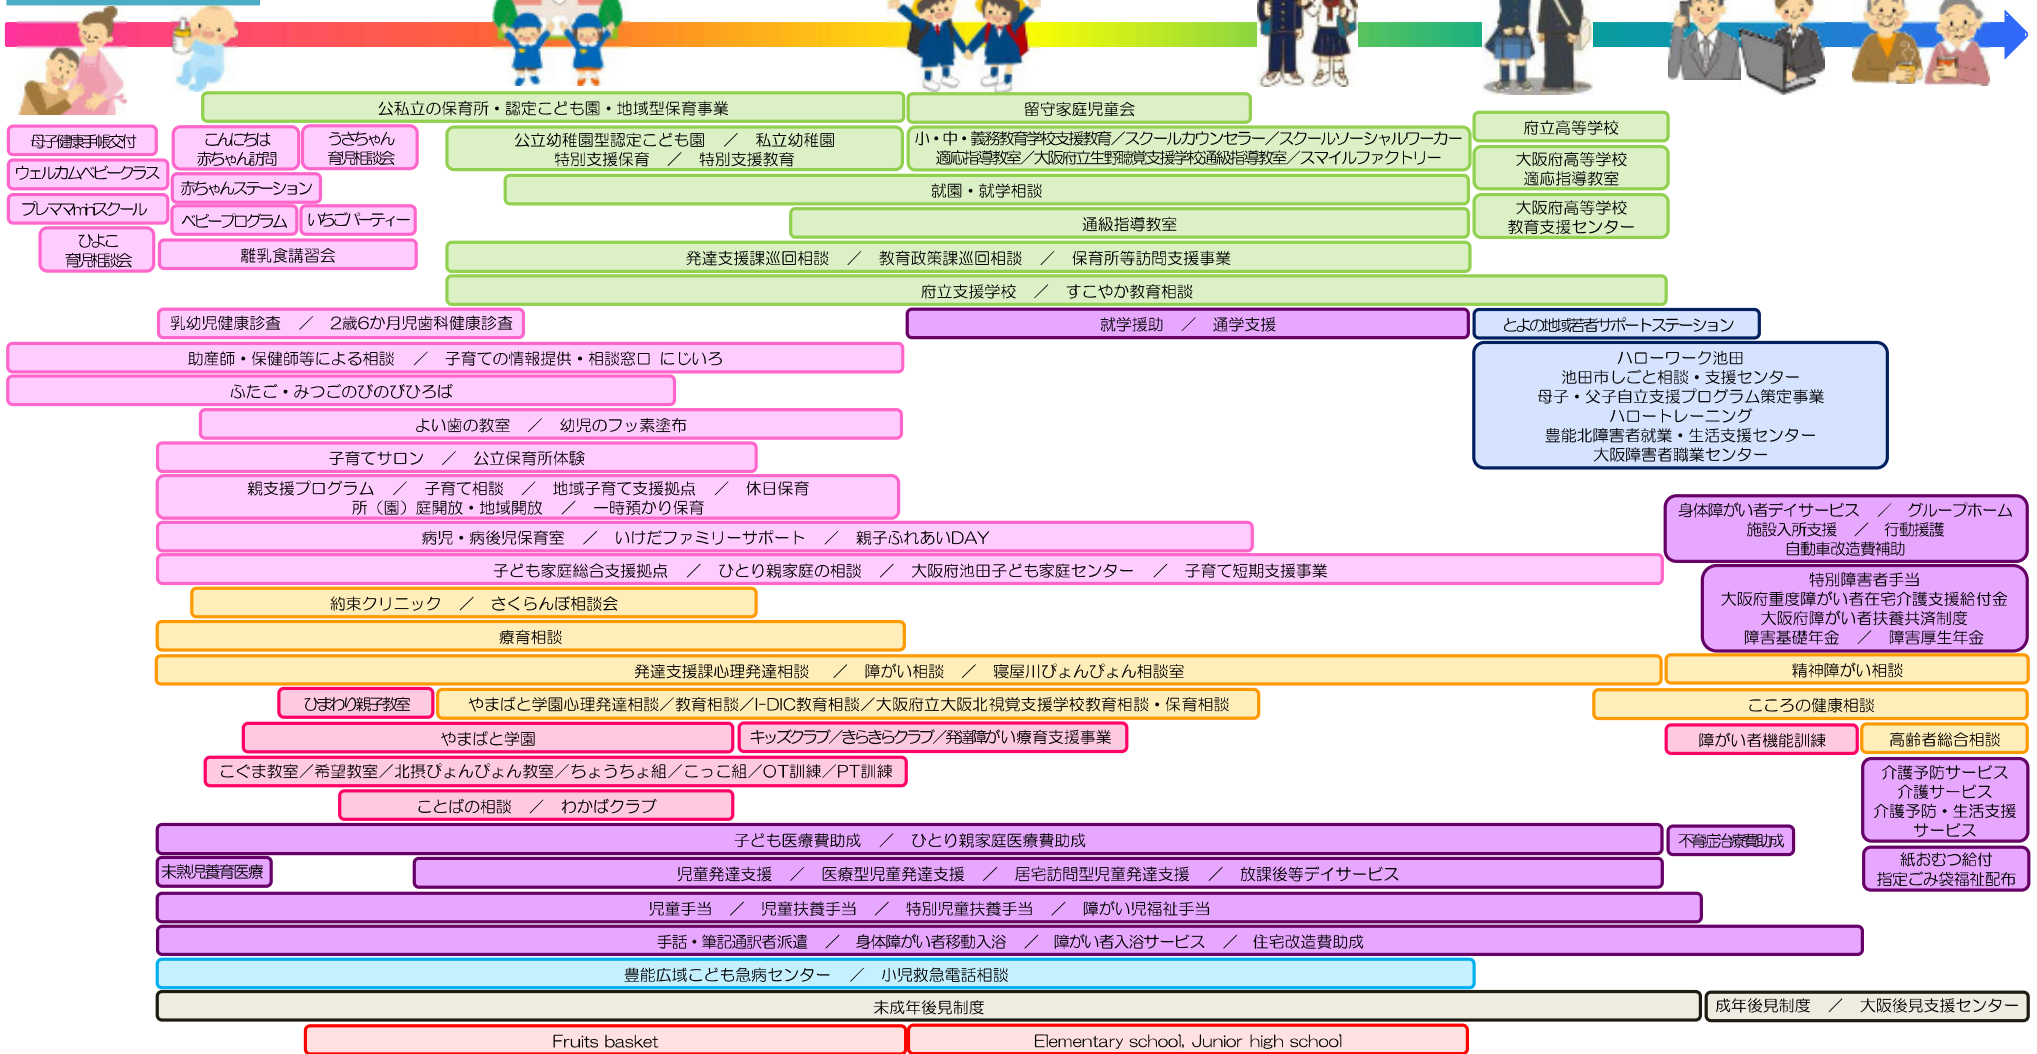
公私立の保育所・認定こども園・地域型保育事業

留守家庭児童会

母子健康手帳交付

こんにちは赤ちゃん訪問

うさちゃん育児相談

公立幼稚園型認定こども園　／　私立幼稚園
特別支援保育　／　特別支援教育

小・中・義務教育学校支援教育／スクールカウンセラー／スクールソーシャルワーカー
適応指導教室／大阪府立生野聴覚支援学校通級指導教室／スマイルファクトリー

府立高等学校

ウェルカムベビークラス

赤ちゃんステーション

大阪府高等学校
適応指導教室

プレママandパパスクール

ベビープログラム

いちごパーティー

就園・就学相談

通級指導教室

大阪府高等学校
教育支援センター

ひよこ育児相談

離乳食講習会

発達支援課巡回相談　／　教育政策課巡回相談　／　保育所等訪問支援事業

府立支援学校　／　すこやか教育相談

乳幼児健康診査　／　2歳6か月児歯科健康診査

就学援助　／　通学支援

とよの地域若者サポートステーション

助産師・保健師等による相談　／　子育ての情報提供・相談窓口 にじいろ

ハローワーク池田
池田市しごと相談・支援センター
母子・父子自立支援プログラム策定事業
ハロートレーニング
豊能北障害者就業・生活支援センター
大阪障害者職業センター

ふたご・みつごのびのびひろば

よい歯の教室　／　幼児のフッ素塗布

子育てサロン　／　公立保育所体験

親支援プログラム　／　子育て相談　／　地域子育て支援拠点　／　休日保育
所（園）庭開放・地域開放　／　一時預かり保育

身体障がい者デイサービス　／　グループホーム
施設入所支援　／　行動援護
自動車改造費補助

病児・病後児保育室　／　いけだファミリーサポート　／　親子ふれあいDAY

子ども家庭総合支援拠点　／　ひとり親家庭の相談　／　大阪府池田子ども家庭センター　／　子育て短期支援事業

特別障害者手当
大阪府重度障がい者在宅介護支援給付金
大阪府障がい者扶養共済制度
障害基礎年金　／　障害厚生年金

約束クリニック　／　さくらんぼ相談会

療育相談

発達支援課心理発達相談　／　障がい相談　／　寝屋川ぴょんぴょん相談室

精神障がい相談

ひまわり親子教室

やまばと学園心理発達相談／教育相談／I-DIC教育相談／大阪府立大阪北視覚支援学校教育相談・保育相談

こころの健康相談

やまばと学園

キッズクラブ／きらきらクラブ／発達障がい療育支援事業

障がい者機能訓練

高齢者総合相談

こぐま教室／希望教室／北摂ぴょんぴょん教室／ちょうちょ組／こっこ組／OT訓練／PT訓練

介護予防サービス
介護サービス
介護予防・生活支援サービス

ことばの相談　／　わかばクラブ

子ども医療費助成　／　ひとり親家庭医療費助成

不育症治療費助成

未熟児養育医療

児童発達支援　／　医療型児童発達支援　／　居宅訪問型児童発達支援　／　放課後等デイサービス

紙おむつ給付
指定ごみ袋福祉配布

児童手当　／　児童扶養手当　／　特別児童扶養手当　／　障がい児福祉手当

手話・筆記通訳者派遣　／　身体障がい者移動入浴　／　障がい者入浴サービス　／　住宅改造費助成

豊能広域こども急病センター　／　小児救急電話相談

未成年後見制度

成年後見制度　／　大阪後見支援センター

Fruits basket

Elementary school, Junior high school